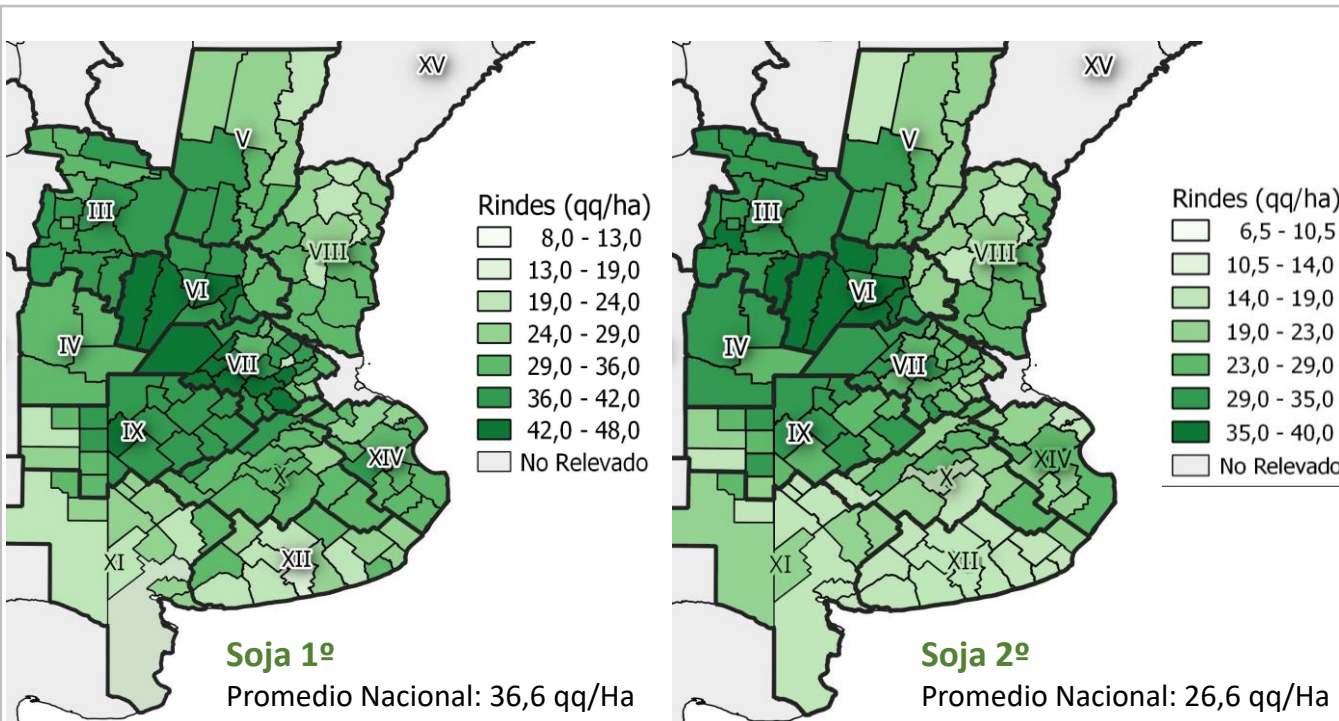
XV
V
III
VIII
VI
IV
VII
IX
XIV
X
XI
XII

Rindes (qq/ha)
8,0 - 13,0
13,0 - 19,0
19,0 - 24,0
24,0 - 29,0
29,0 - 36,0
36,0 - 42,0
42,0 - 48,0
No Relevado

**Soja 1º**
Promedio Nacional: 36,6 qq/Ha

XV
V
III
VIII
VI
IV
VII
IX
XIV
X
XI
XII

Rindes (qq/ha)
6,5 - 10,5
10,5 - 14,0
14,0 - 19,0
19,0 - 23,0
23,0 - 29,0
29,0 - 35,0
35,0 - 40,0
No Relevado

**Soja 2º**
Promedio Nacional: 26,6 qq/Ha